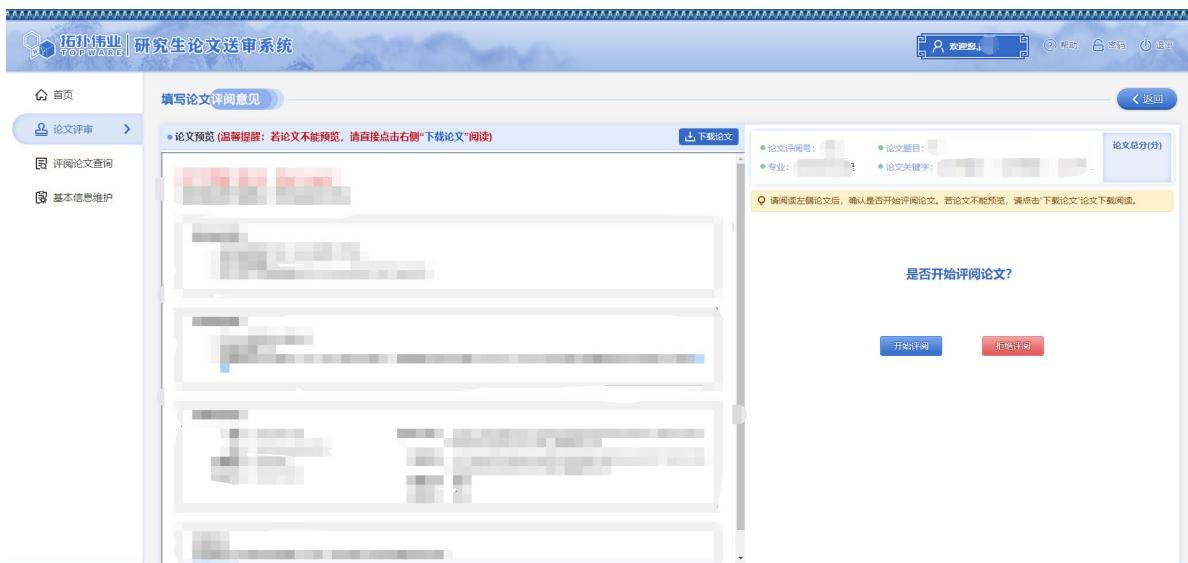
拓扑伟业 TOPWARE | 研究生论文送审系统

欢迎您

帮助 密码 退出

首页

论文评审

评阅论文查询

基本信息维护

填写论文评阅意见

返回

论文预览 (温馨提醒：若论文不能预览，请直接点击右侧"下载论文"阅读)

下载论文

论文评阅号：

论文题目：

专业：

论文关键字：

论文总分(分)

请阅读左侧论文后，确认是否开始评阅论文。若论文不能预览，请点击"下载论文"论文下载阅读。

是否开始评阅论文?

开始评阅

拒绝评阅